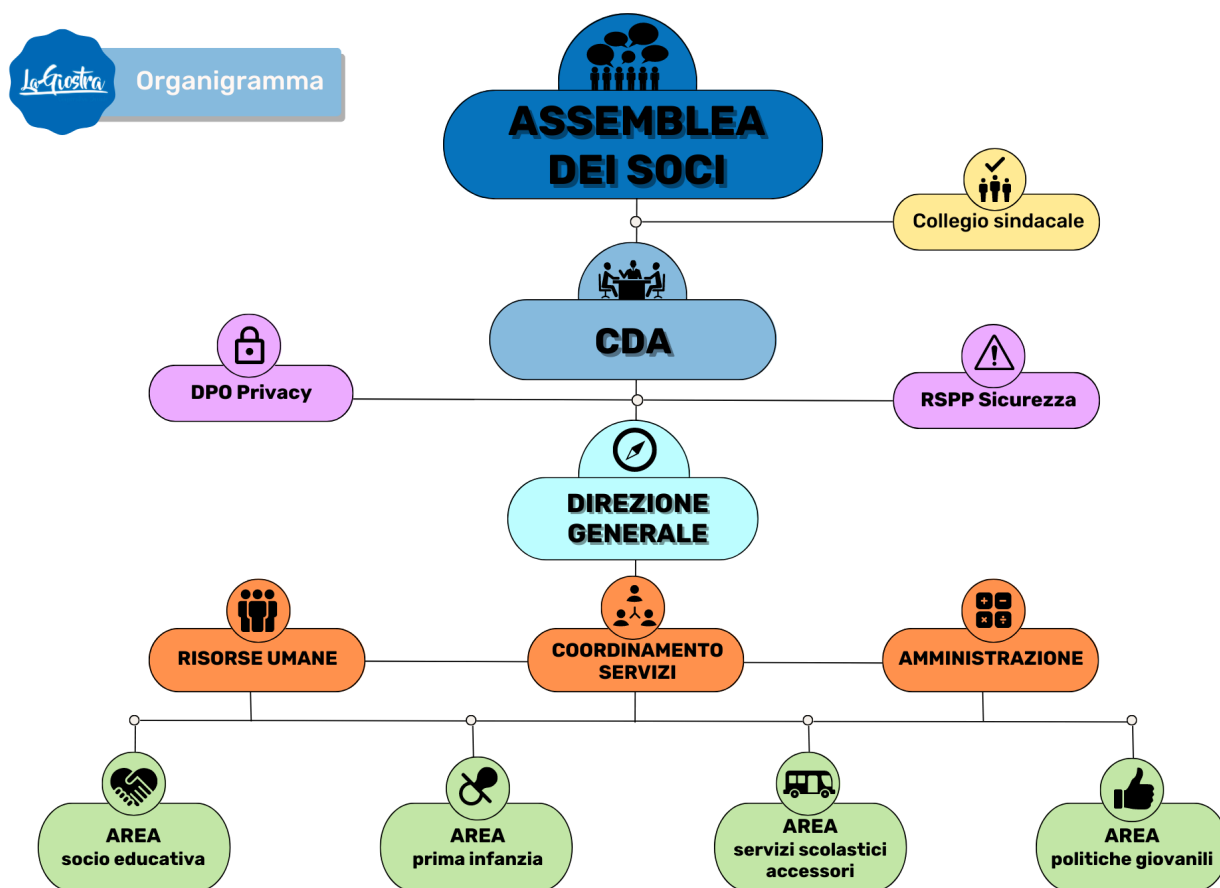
La Giostra

Organigramma

ASSEMBLEA DEI SOCI

Collegio sindacale

CDA

DPO Privacy

RSPP Sicurezza

DIREZIONE GENERALE

RISORSE UMANE

COORDINAMENTO SERVIZI

AMMINISTRAZIONE

AREA socio educativa

AREA prima infanzia

AREA servizi scolastici accessori

AREA politiche giovanili